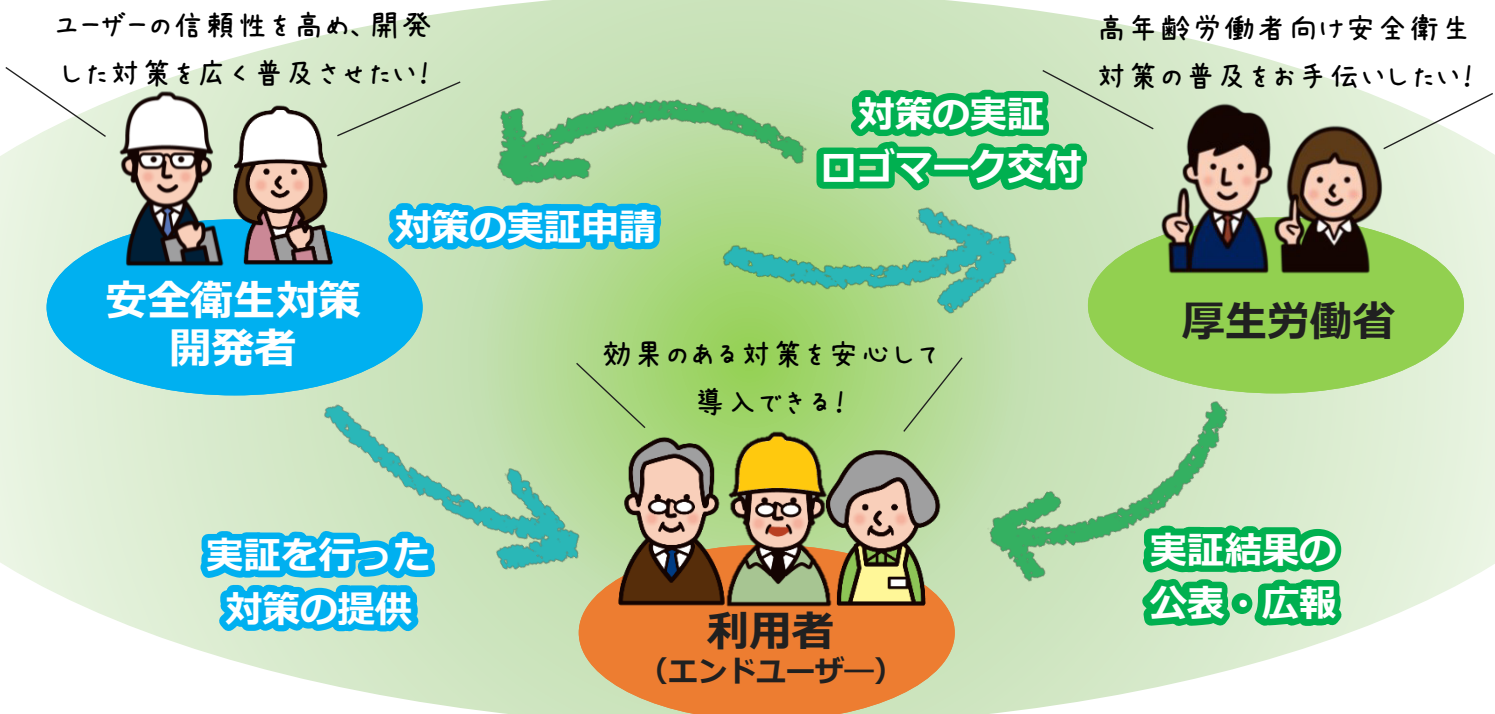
ユーザーの信頼性を高め、開発した対策を広く普及させたい！

安全衛生対策開発者

対策の実証申請

対策の実証
ロゴマーク交付

高年齢労働者向け安全衛生対策の普及をお手伝いしたい！

厚生労働省

効果のある対策を安心して導入できる！

利用者
（エンドユーザー）

実証を行った対策の提供

実証結果の公表・広報